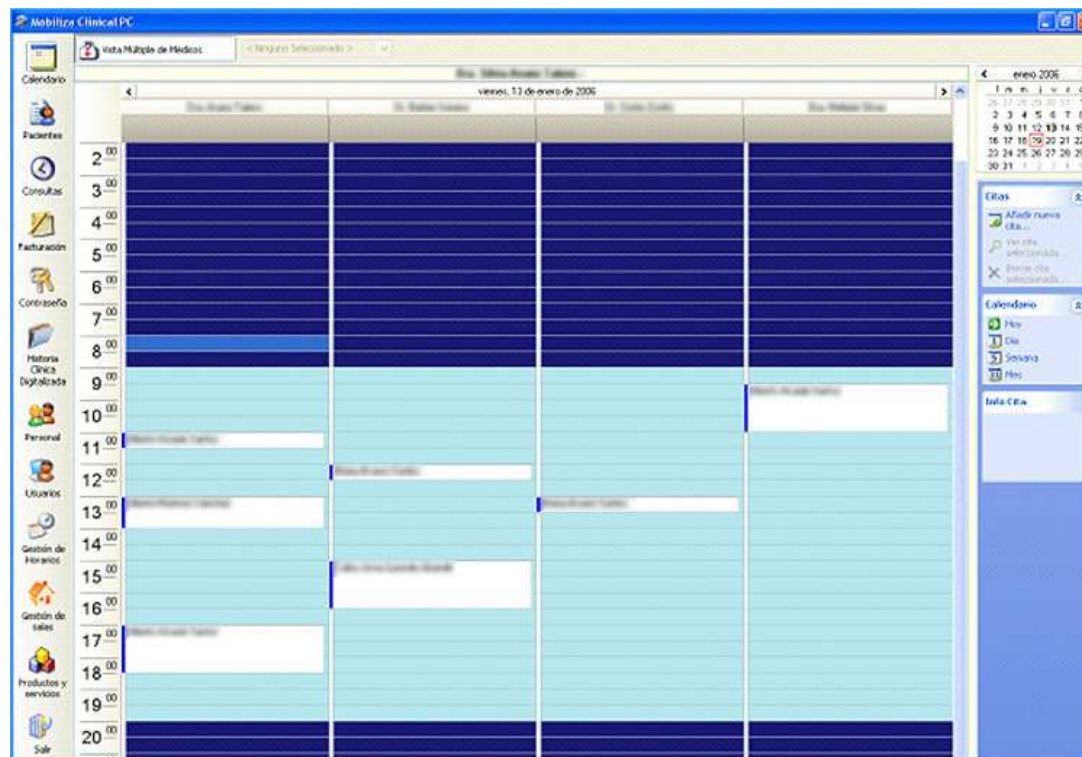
Mobiliza Clinical PC

Calendario
Pacientes
Consultas
Facturación
Contraseña
Historia Clínica Digitalizada
Personal
Usuarios
Gestión de Horarios
Gestión de salas
Productos y servicios
Salir

Vista Múltiple de Médicos
< Ninguno Seleccionado >

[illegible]

viernes, 13 de enero de 2006

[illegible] | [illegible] | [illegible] | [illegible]

$2^{00}$
$3^{00}$
$4^{00}$
$5^{00}$
$6^{00}$
$7^{00}$
$8^{00}$
$9^{00}$
$10^{00}$
$11^{00}$
$12^{00}$
$13^{00}$
$14^{00}$
$15^{00}$
$16^{00}$
$17^{00}$
$18^{00}$
$19^{00}$
$20^{00}$

enero 2006
l m m j v s d
26 27 28 29 30 31 1
2 3 4 5 6 7 8
9 10 11 12 13 14 15
16 17 18 19 20 21 22
23 24 25 26 27 28 29
30 31 1 2 3 4 5

Citas
Añadir nueva cita...
Ver cita seleccionada...
Borrar cita seleccionada...

Calendario
Hoy
Día
Semana
Mes

Info Cita